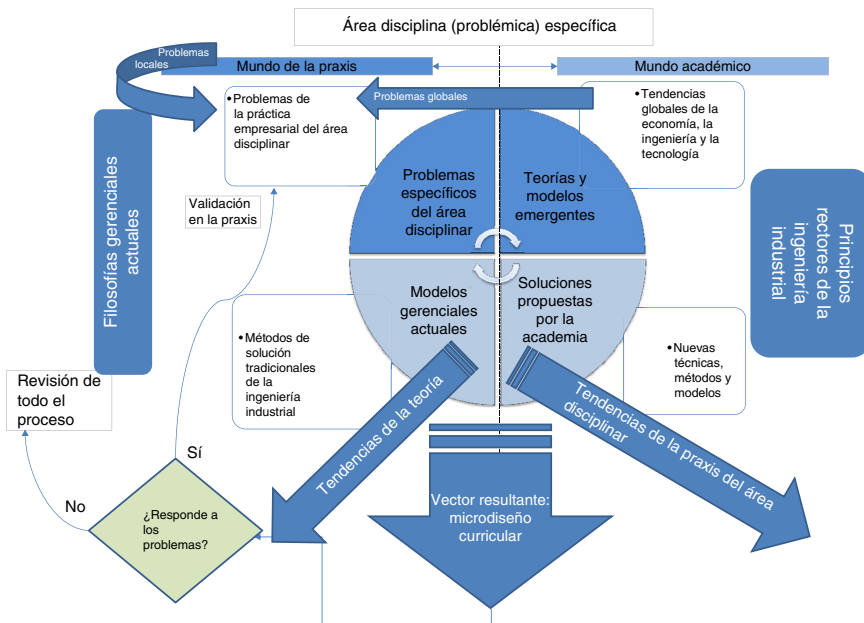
Área disciplina (problémica) específica

Problemas locales

Mundo de la praxis

Mundo académico

•Problemas de la práctica empresarial del área disciplinar

Problemas globales

•Tendencias globales de la economía, la ingeniería y la tecnología

Filosofías gerenciales actuales

Validación en la praxis

Problemas específicos del área disciplinar

Teorías y modelos emergentes

Principios rectores de la ingeniería industrial

•Métodos de solución tradicionales de la ingeniería industrial

Modelos gerenciales actuales

Soluciones propuestas por la academia

•Nuevas técnicas, métodos y modelos

Revisión de todo el proceso

Tendencias de la teoría

Tendencias de la praxis del área disciplinar

Sí

No

¿Responde a los problemas?

Vector resultante: microdiseño curricular